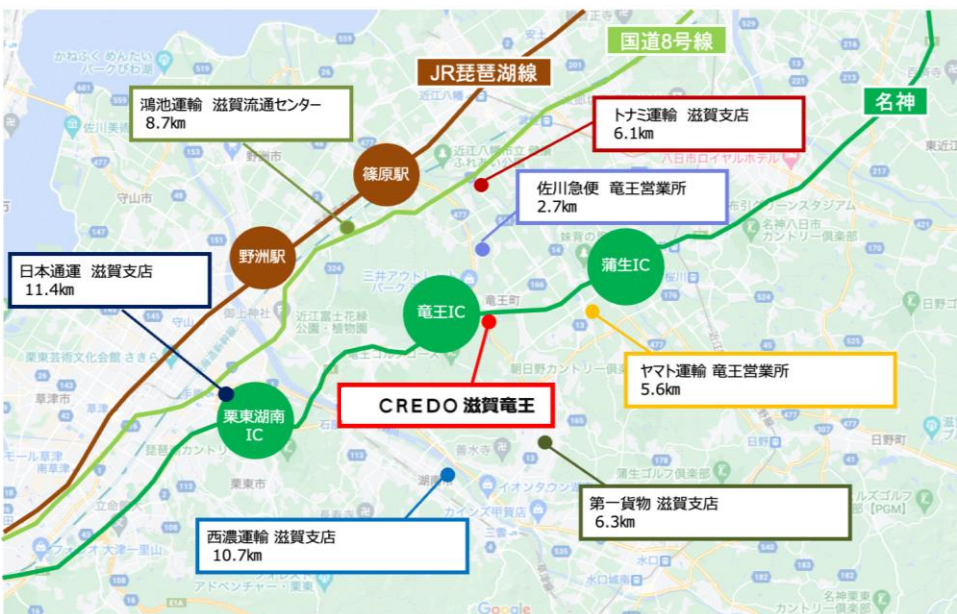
国道8号線

JR琵琶湖線

名神

鴻池運輸 滋賀流通センター
8.7km

トナミ運輸 滋賀支店
6.1km

佐川急便 竜王営業所
2.7km

篠原駅

野洲駅

蒲生IC

竜王IC

日本通運 滋賀支店
11.4km

ヤマト運輸 竜王営業所
5.6km

CREDO 滋賀竜王

栗東湖南IC

第一貨物 滋賀支店
6.3km

西濃運輸 滋賀支店
10.7km

かねふくめんたいパーク びわ湖
近江八幡
野洲市
守山市
八日市ロイヤルホテル
布引グリーンスタジアム
名神八日市カントリー倶楽部
東近江
日野町
三井アウトレットパーク
竜王町
近江富士花緑公園・植物園
御上神社
朝日野カントリー倶楽部
栗東芸術文化会館 さきら
草津市
南草津
栗東市
石部
善水寺
湖南市
イオンタウン湖南
カインズ甲賀店
蒲生ゴルフ倶楽部
水口城南
日野町
名神栗東カントリー倶楽部
Google